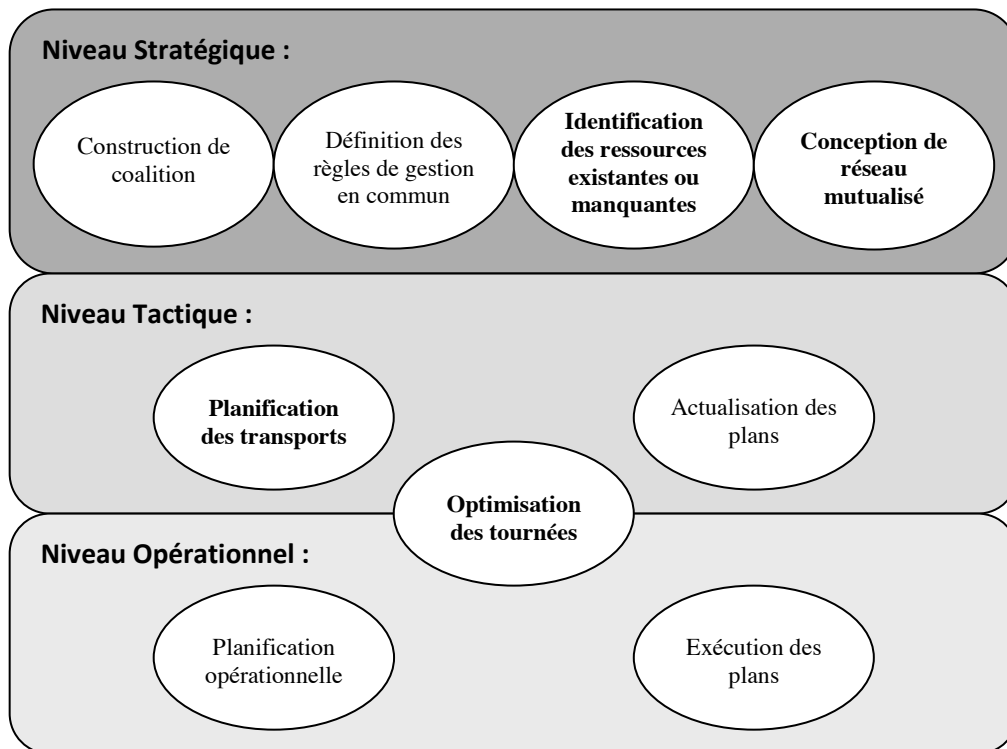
Niveau Stratégique :

Construction de coalition

Définition des règles de gestion en commun

Identification des ressources existantes ou manquantes

Conception de réseau mutualisé

Niveau Tactique :

Planification des transports

Actualisation des plans

Optimisation des tournées

Niveau Opérationnel :

Planification opérationnelle

Exécution des plans